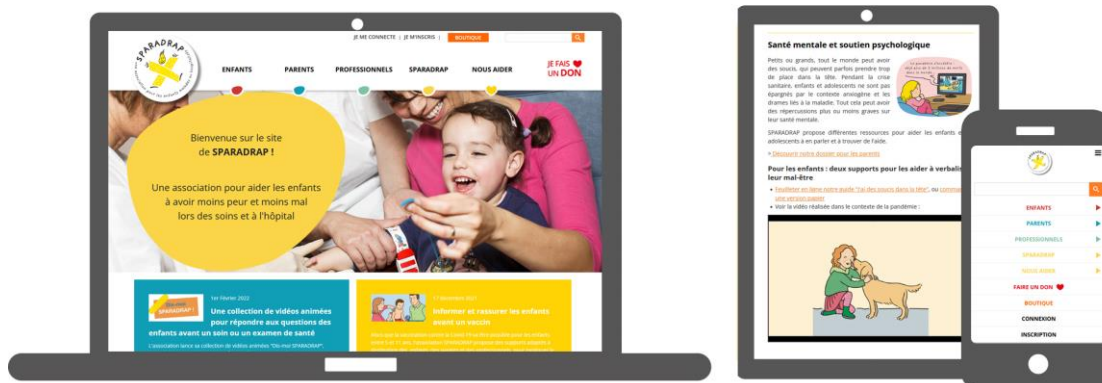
JE ME CONNECTE | JE M'INSCRIS | BOUTIQUE

SPARADRAP

ENFANTS PARENTS PROFESSIONNELS SPARADRAP NOUS AIDER

JE FAIS UN DON

Bienvenue sur le site de SPARADRAP !

Une association pour aider les enfants à avoir moins peur et moins mal lors des soins et à l'hôpital

Dis-moi SPARADRAP !

1er février 2022

Une collection de vidéos animées pour répondre aux questions des enfants avant un soin ou un examen de santé

L'association lance sa collection de vidéos animées "Dis-moi SPARADRAP".

17 décembre 2021

Informer et rassurer les enfants avant un vaccin

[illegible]

Santé mentale et soutien psychologique

Petits ou grands, tout le monde peut avoir des soucis, qui peuvent parfois prendre trop de place dans la tête. Pendant la crise sanitaire, enfants et adolescents ne sont pas épargnés par le contexte anxiogène et les drames liés à la maladie. Tout cela peut avoir des répercussions plus ou moins graves sur leur santé mentale.

SPARADRAP propose différentes ressources pour aider les enfants et adolescents à en parler et à trouver de l'aide.

> Découvrir notre dossier pour les parents

Pour les enfants : deux supports pour les aider à verbali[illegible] leur mal-être

• Feuilleter en ligne notre guide "J'ai des soucis dans la tête", ou comma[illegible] une version papier
• Voir la vidéo réalisée dans le contexte de la pandémie :

ENFANTS
PARENTS
PROFESSIONNELS
SPARADRAP
NOUS AIDER
FAIRE UN DON
BOUTIQUE
CONNEXION
INSCRIPTION